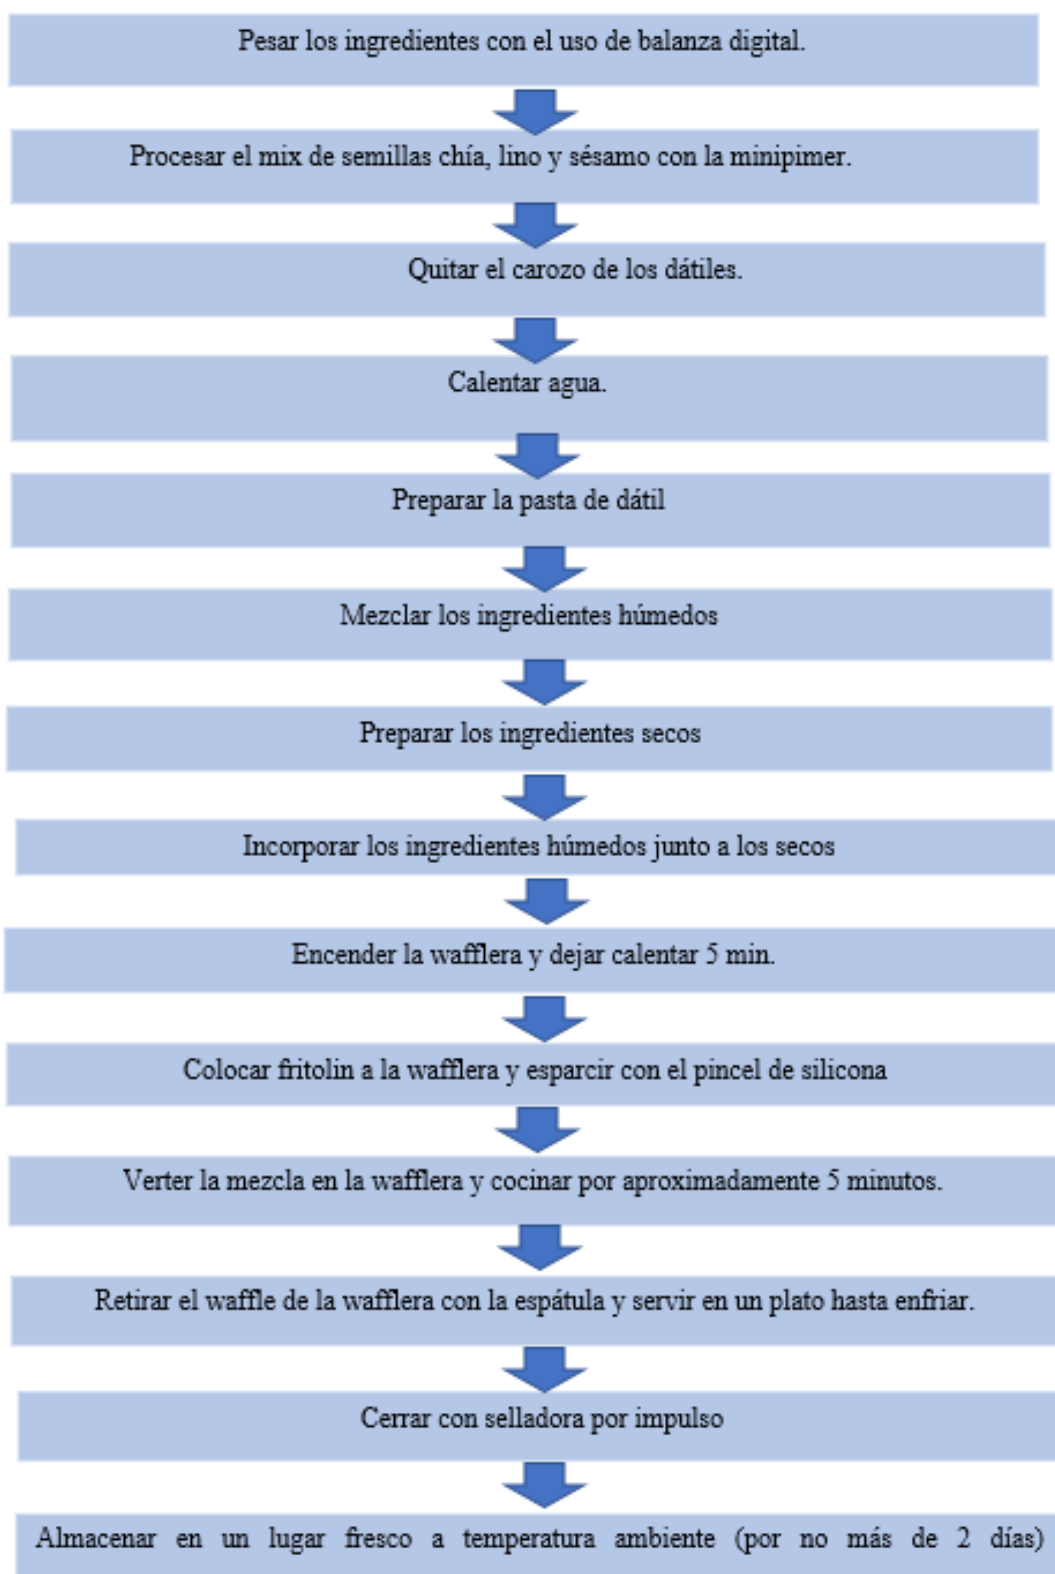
Pesar los ingredientes con el uso de balanza digital.

Procesar el mix de semillas chía, lino y sésamo con la minipimer.

Quitar el carozo de los dátiles.

Calentar agua.

Preparar la pasta de dátil

Mezclar los ingredientes húmedos

Preparar los ingredientes secos

Incorporar los ingredientes húmedos junto a los secos

Encender la wafflera y dejar calentar 5 min.

Colocar fritolin a la wafflera y esparcir con el pincel de silicona

Verter la mezcla en la wafflera y cocinar por aproximadamente 5 minutos.

Retirar el waffle de la wafflera con la espátula y servir en un plato hasta enfriar.

Cerrar con selladora por impulso

Almacenar en un lugar fresco a temperatura ambiente (por no más de 2 días)